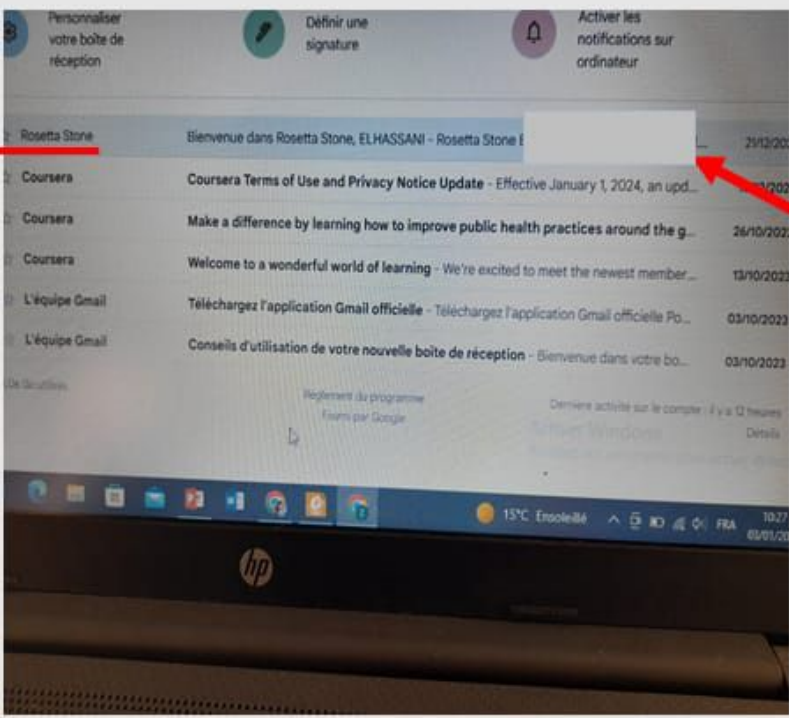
Personnaliser votre boîte de réception

Définir une signature

Activer les notifications sur ordinateur

| | | |
|---|---|---|
| Rosetta Stone | Bienvenue dans Rosetta Stone, ELHASSANI - Rosetta Stone E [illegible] | 21/12/20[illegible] |
| Coursera | Coursera Terms of Use and Privacy Notice Update - Effective January 1, 2024, an upd... | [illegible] |
| Coursera | Make a difference by learning how to improve public health practices around the g... | 26/10/202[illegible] |
| Coursera | Welcome to a wonderful world of learning - We're excited to meet the newest member... | 13/10/202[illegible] |
| L'équipe Gmail | Téléchargez l'application Gmail officielle - Téléchargez l'application Gmail officielle Po... | 03/10/2023 |
| L'équipe Gmail | Conseils d'utilisation de votre nouvelle boîte de réception - Bienvenue dans votre bo... | 03/10/2023 |

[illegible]

Règlement du programme
Fourni par Google

Dernière activité sur le compte : il y a 12 heures
Détails

Activer Windows
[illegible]

15°C Ensoleillé FRA 10:27 03/01/20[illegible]

hp